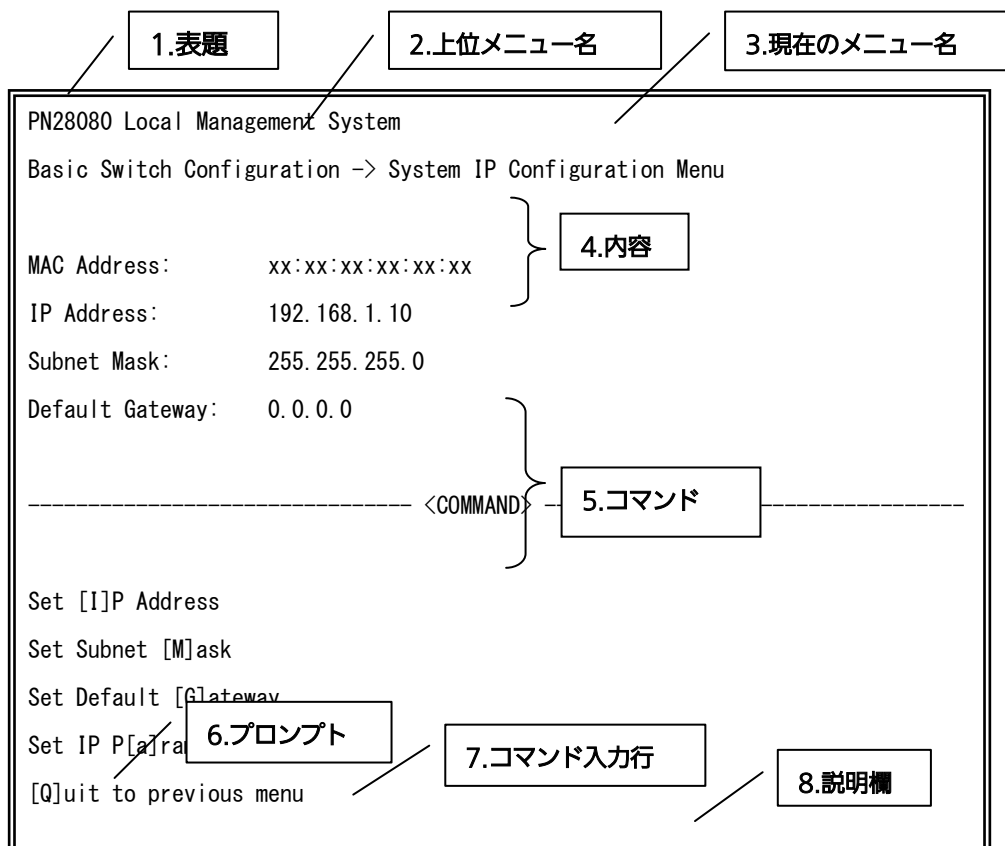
1.表題

2.上位メニュー名

3.現在のメニュー名

PN28080 Local Management System

Basic Switch Configuration -> System IP Configuration Menu

4.内容

MAC Address: xx:xx:xx:xx:xx:xx

IP Address: 192.168.1.10

Subnet Mask: 255.255.255.0

Default Gateway: 0.0.0.0

------------------------------ <COMMAND> -- 5.コマンド ---------------

Set [I]P Address

Set Subnet [M]ask

Set Default [G]ateway

Set IP P[a]ra 6.プロンプト

[Q]uit to previous menu

7.コマンド入力行

8.説明欄